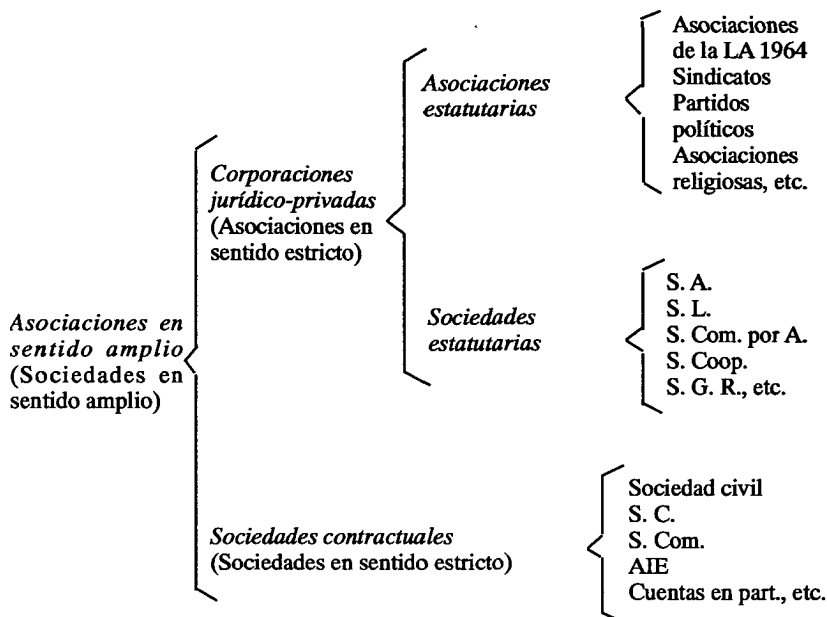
Asociaciones en sentido amplio (Sociedades en sentido amplio)

Corporaciones jurídico-privadas (Asociaciones en sentido estricto)

Asociaciones estatutarias

Asociaciones de la LA 1964
Sindicatos
Partidos políticos
Asociaciones religiosas, etc.

Sociedades estatutarias

S. A.
S. L.
S. Com. por A.
S. Coop.
S. G. R., etc.

Sociedades contractuales (Sociedades en sentido estricto)

Sociedad civil
S. C.
S. Com.
AIE
Cuentas en part., etc.